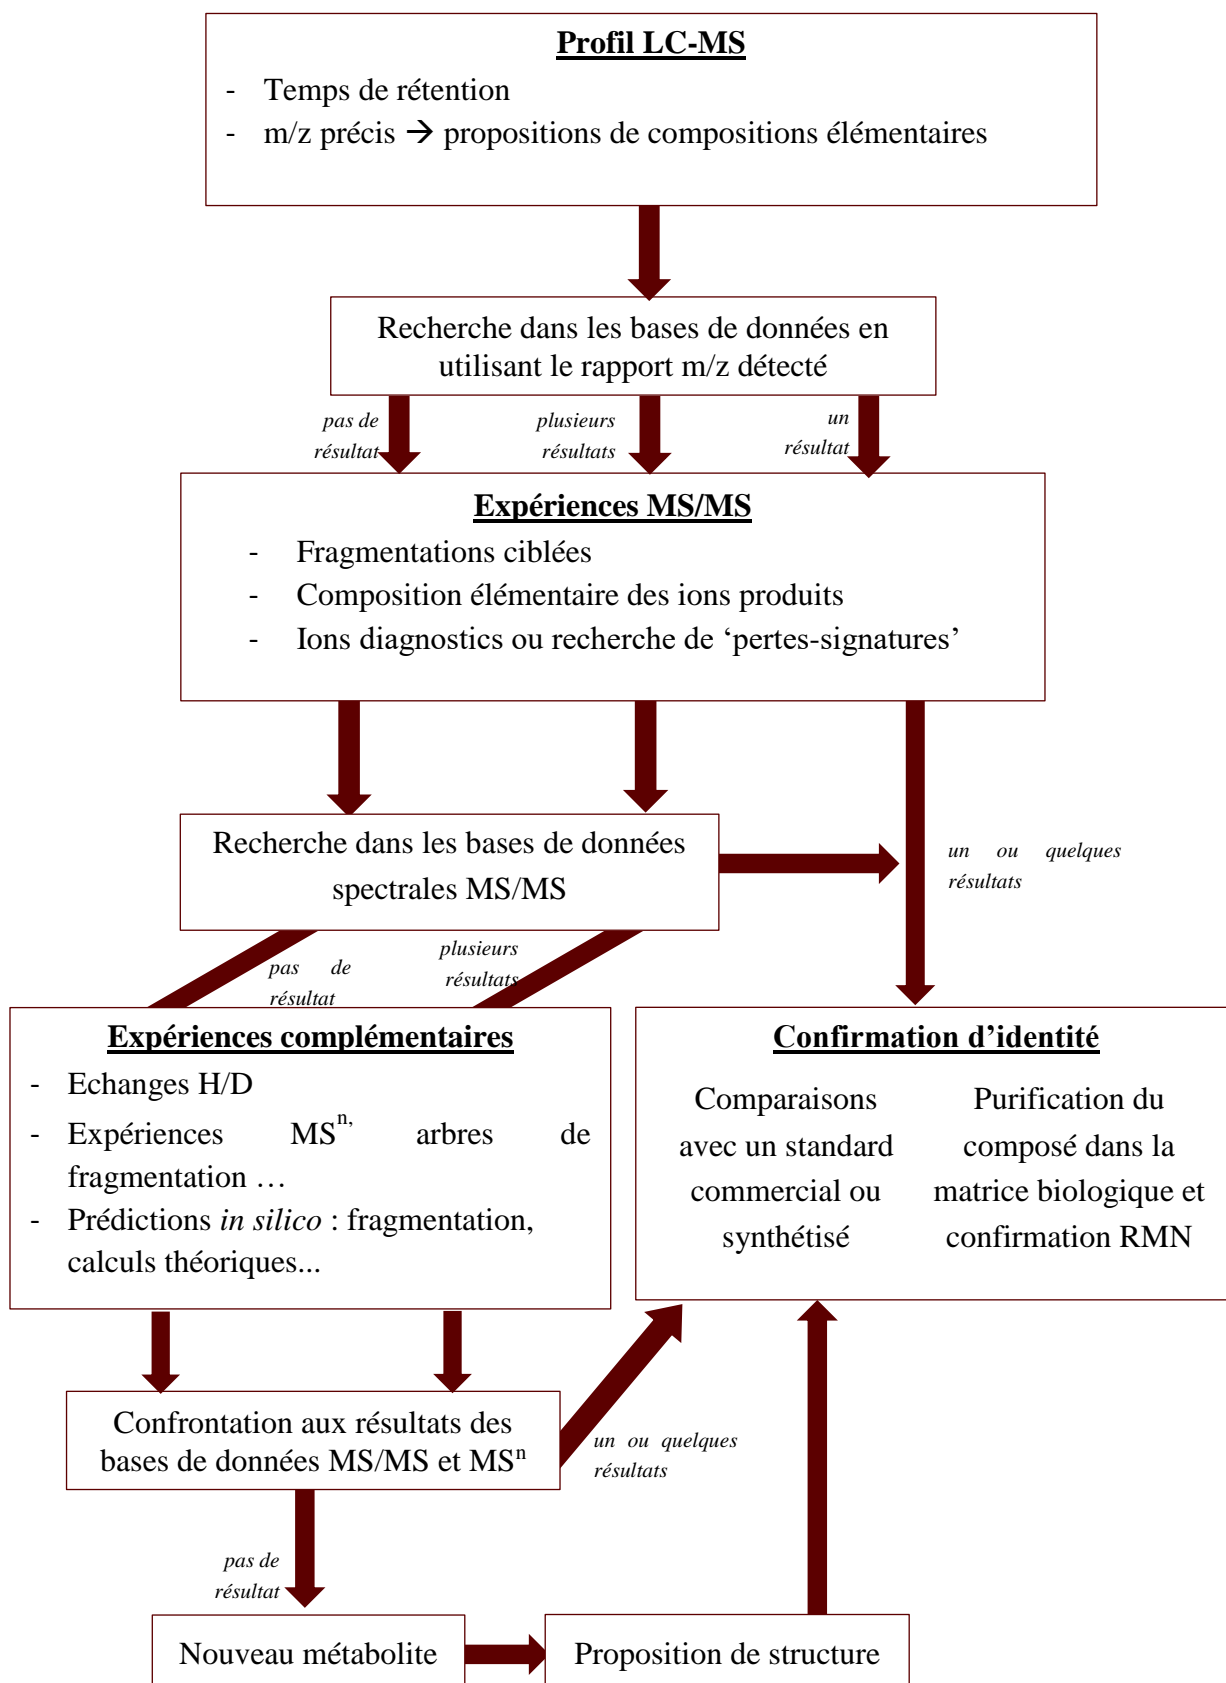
**Profil LC-MS**

- Temps de rétention
- m/z précis → propositions de compositions élémentaires

Recherche dans les bases de données en utilisant le rapport m/z détecté

*pas de résultat*

*plusieurs résultats*

*un résultat*

**Expériences MS/MS**

- Fragmentations ciblées
- Composition élémentaire des ions produits
- Ions diagnostics ou recherche de ‘pertes-signatures’

Recherche dans les bases de données spectrales MS/MS

*un ou quelques résultats*

*pas de résultat*

*plusieurs résultats*

**Expériences complémentaires**

- Echanges H/D
- Expériences $MS^{n,}$ arbres de fragmentation …
- Prédictions *in silico* : fragmentation, calculs théoriques...

**Confirmation d’identité**

Comparaisons avec un standard commercial ou synthétisé

Purification du composé dans la matrice biologique et confirmation RMN

Confrontation aux résultats des bases de données MS/MS et $MS^n$

*un ou quelques résultats*

*pas de résultat*

Nouveau métabolite

Proposition de structure